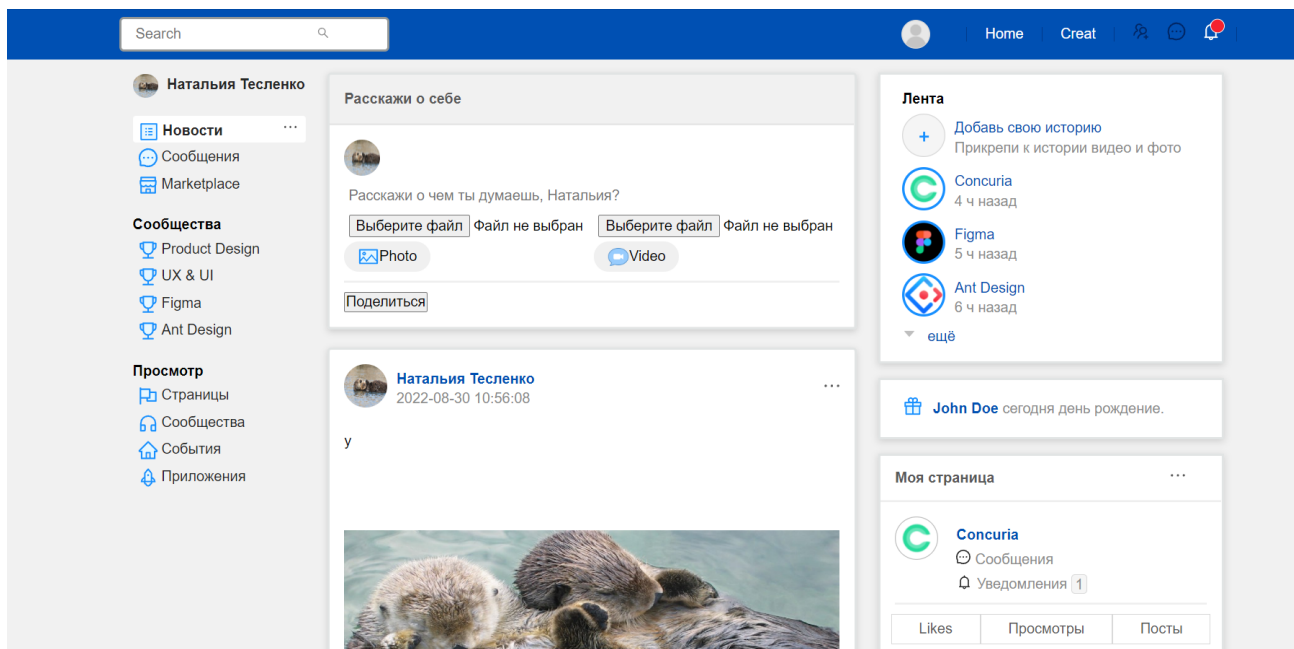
Search

Home Creat

Наталья Тесленко

Новости ···
Сообщения
Marketplace

Сообщества
Product Design
UX & UI
Figma
Ant Design

Просмотр
Страницы
Сообщества
События
Приложения

Расскажи о себе

Расскажи о чем ты думаешь, Наталья?

Выберите файл Файл не выбран Выберите файл Файл не выбран

Photo Video

Поделиться

Наталья Тесленко
2022-08-30 10:56:08
···

у

Лента
+ Добавь свою историю
Прикрепи к истории видео и фото
Concuria
4 ч назад
Figma
5 ч назад
Ant Design
6 ч назад
ещё

John Doe сегодня день рождение.

Моя страница ···

Concuria
Сообщения
Уведомления 1

| Likes | Просмотры | Посты |
|---|---|---|